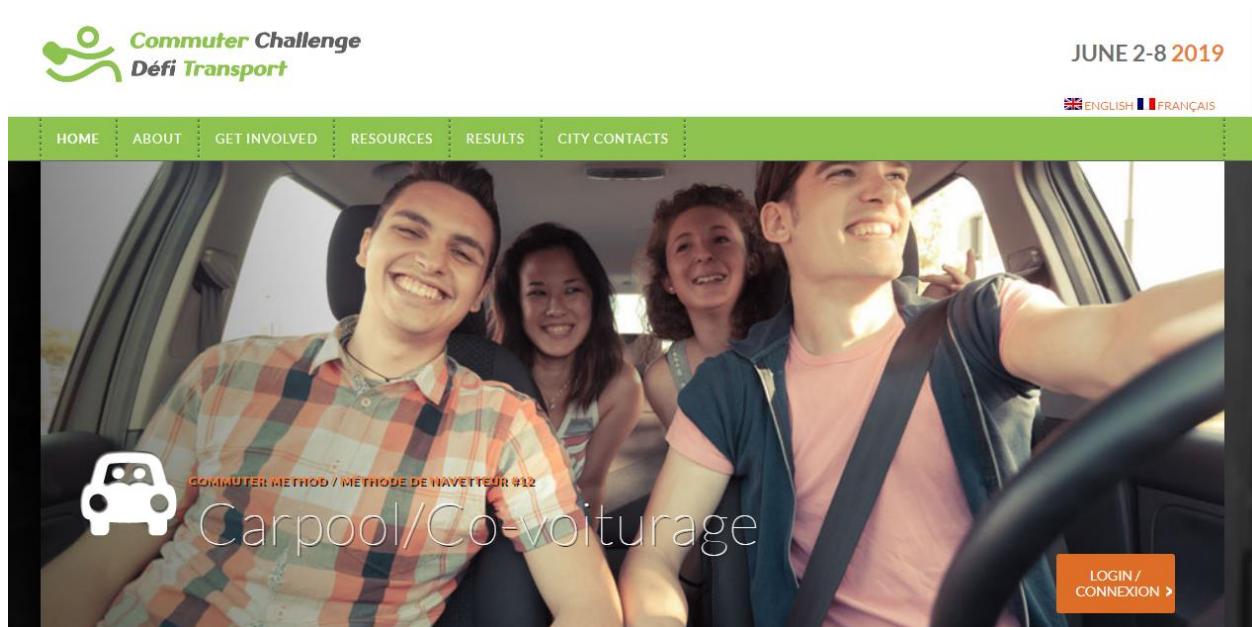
Commuter Challenge
Défi Transport

JUNE 2-8 2019

ENGLISH FRANÇAIS

HOME ABOUT GET INVOLVED RESOURCES RESULTS CITY CONTACTS

COMMUTER METHOD / METHODE DE NAVETTEUR #12
Carpool/Co-voiturage

LOGIN / CONNEXION ›